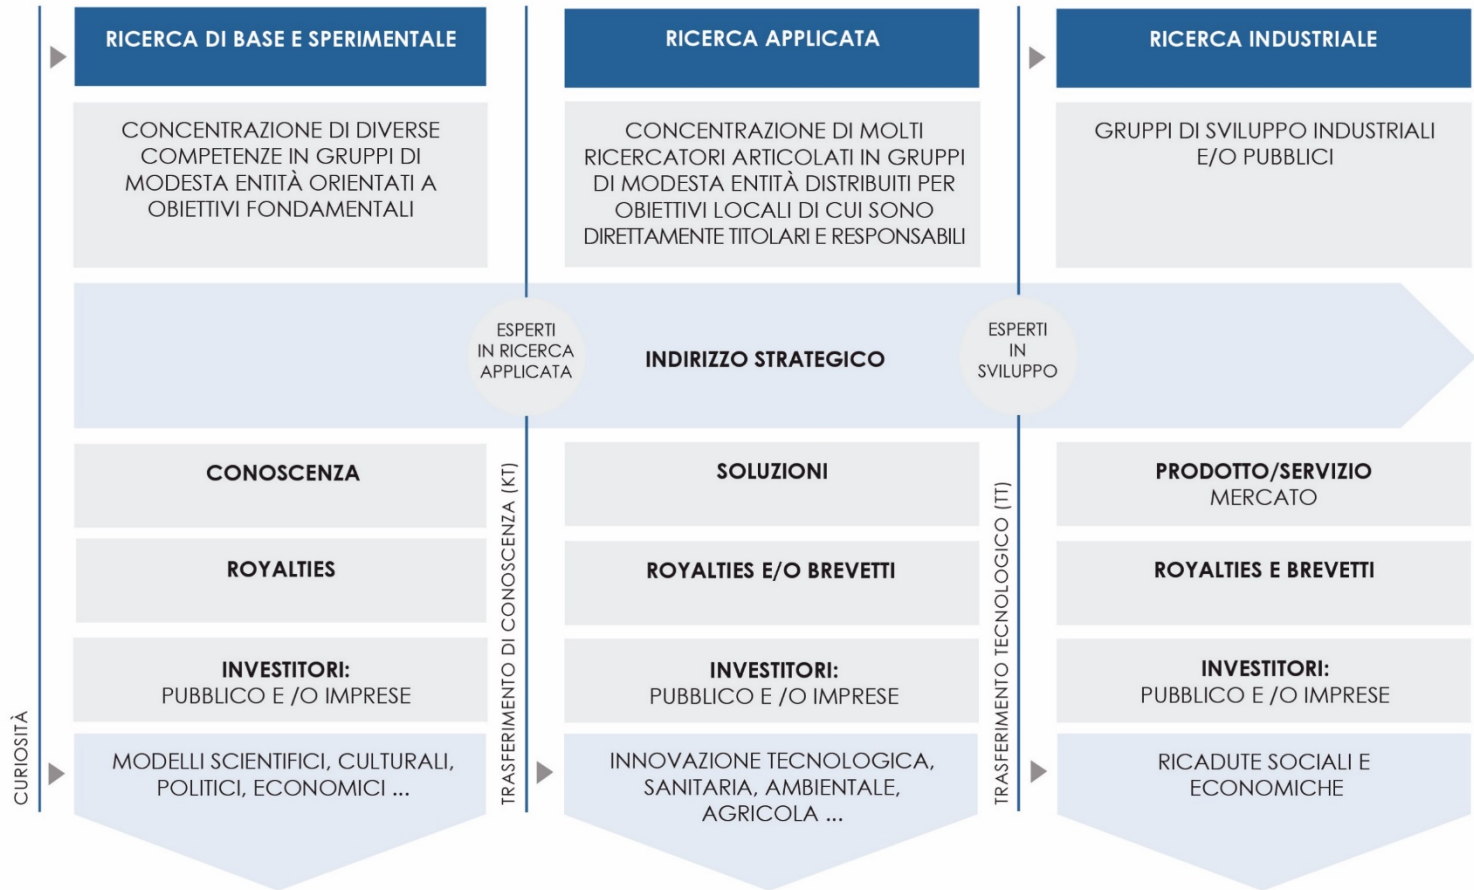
CURIOSITÀ

RICERCA DI BASE E SPERIMENTALE

CONCENTRAZIONE DI DIVERSE COMPETENZE IN GRUPPI DI MODESTA ENTITÀ ORIENTATI A OBIETTIVI FONDAMENTALI

RICERCA APPLICATA

CONCENTRAZIONE DI MOLTI RICERCATORI ARTICOLATI IN GRUPPI DI MODESTA ENTITÀ DISTRIBUITI PER OBIETTIVI LOCALI DI CUI SONO DIRETTAMENTE TITOLARI E RESPONSABILI

RICERCA INDUSTRIALE

GRUPPI DI SVILUPPO INDUSTRIALI E/O PUBBLICI

ESPERTI IN RICERCA APPLICATA

INDIRIZZO STRATEGICO

ESPERTI IN SVILUPPO

CONOSCENZA

ROYALTIES

INVESTITORI:
PUBBLICO E /O IMPRESE

MODELLI SCIENTIFICI, CULTURALI, POLITICI, ECONOMICI ...

TRASFERIMENTO DI CONOSCENZA (KT)

SOLUZIONI

ROYALTIES E/O BREVETTI

INVESTITORI:
PUBBLICO E /O IMPRESE

INNOVAZIONE TECNOLOGICA, SANITARIA, AMBIENTALE, AGRICOLA ...

TRASFERIMENTO TECNOLOGICO (TT)

PRODOTTO/SERVIZIO
MERCATO

ROYALTIES E BREVETTI

INVESTITORI:
PUBBLICO E /O IMPRESE

RICADUTE SOCIALI E ECONOMICHE